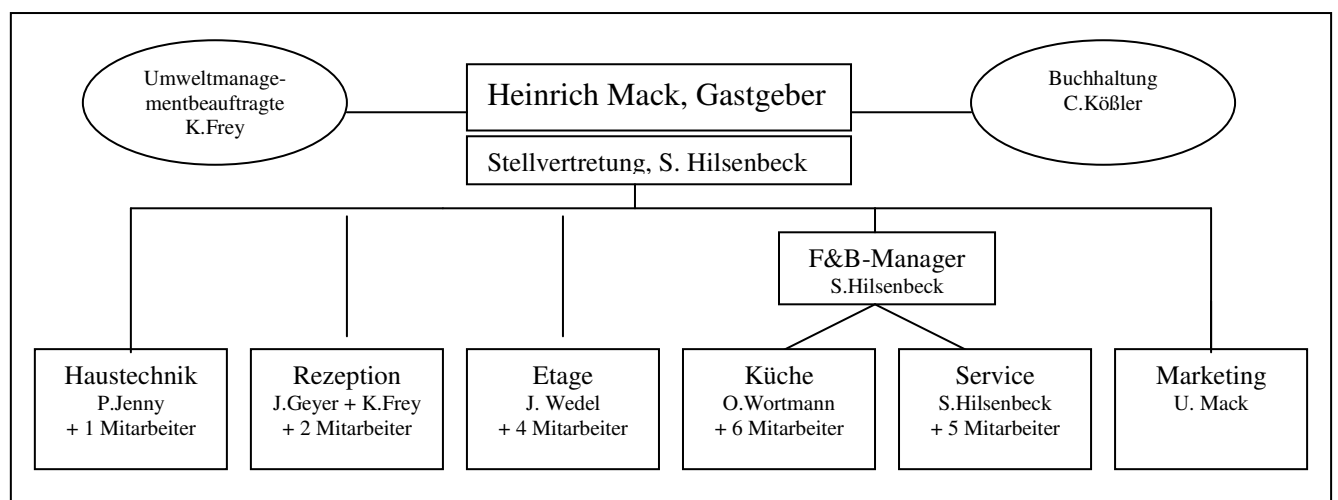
Umweltmanagementbeauftragte
K.Frey

Heinrich Mack, Gastgeber

Buchhaltung
C.Kößler

Stellvertretung, S. Hilsenbeck

F&B-Manager
S.Hilsenbeck

Haustechnik
P.Jenny
+ 1 Mitarbeiter

Rezeption
J.Geyer + K.Frey
+ 2 Mitarbeiter

Etage
J. Wedel
+ 4 Mitarbeiter

Küche
O.Wortmann
+ 6 Mitarbeiter

Service
S.Hilsenbeck
+ 5 Mitarbeiter

Marketing
U. Mack